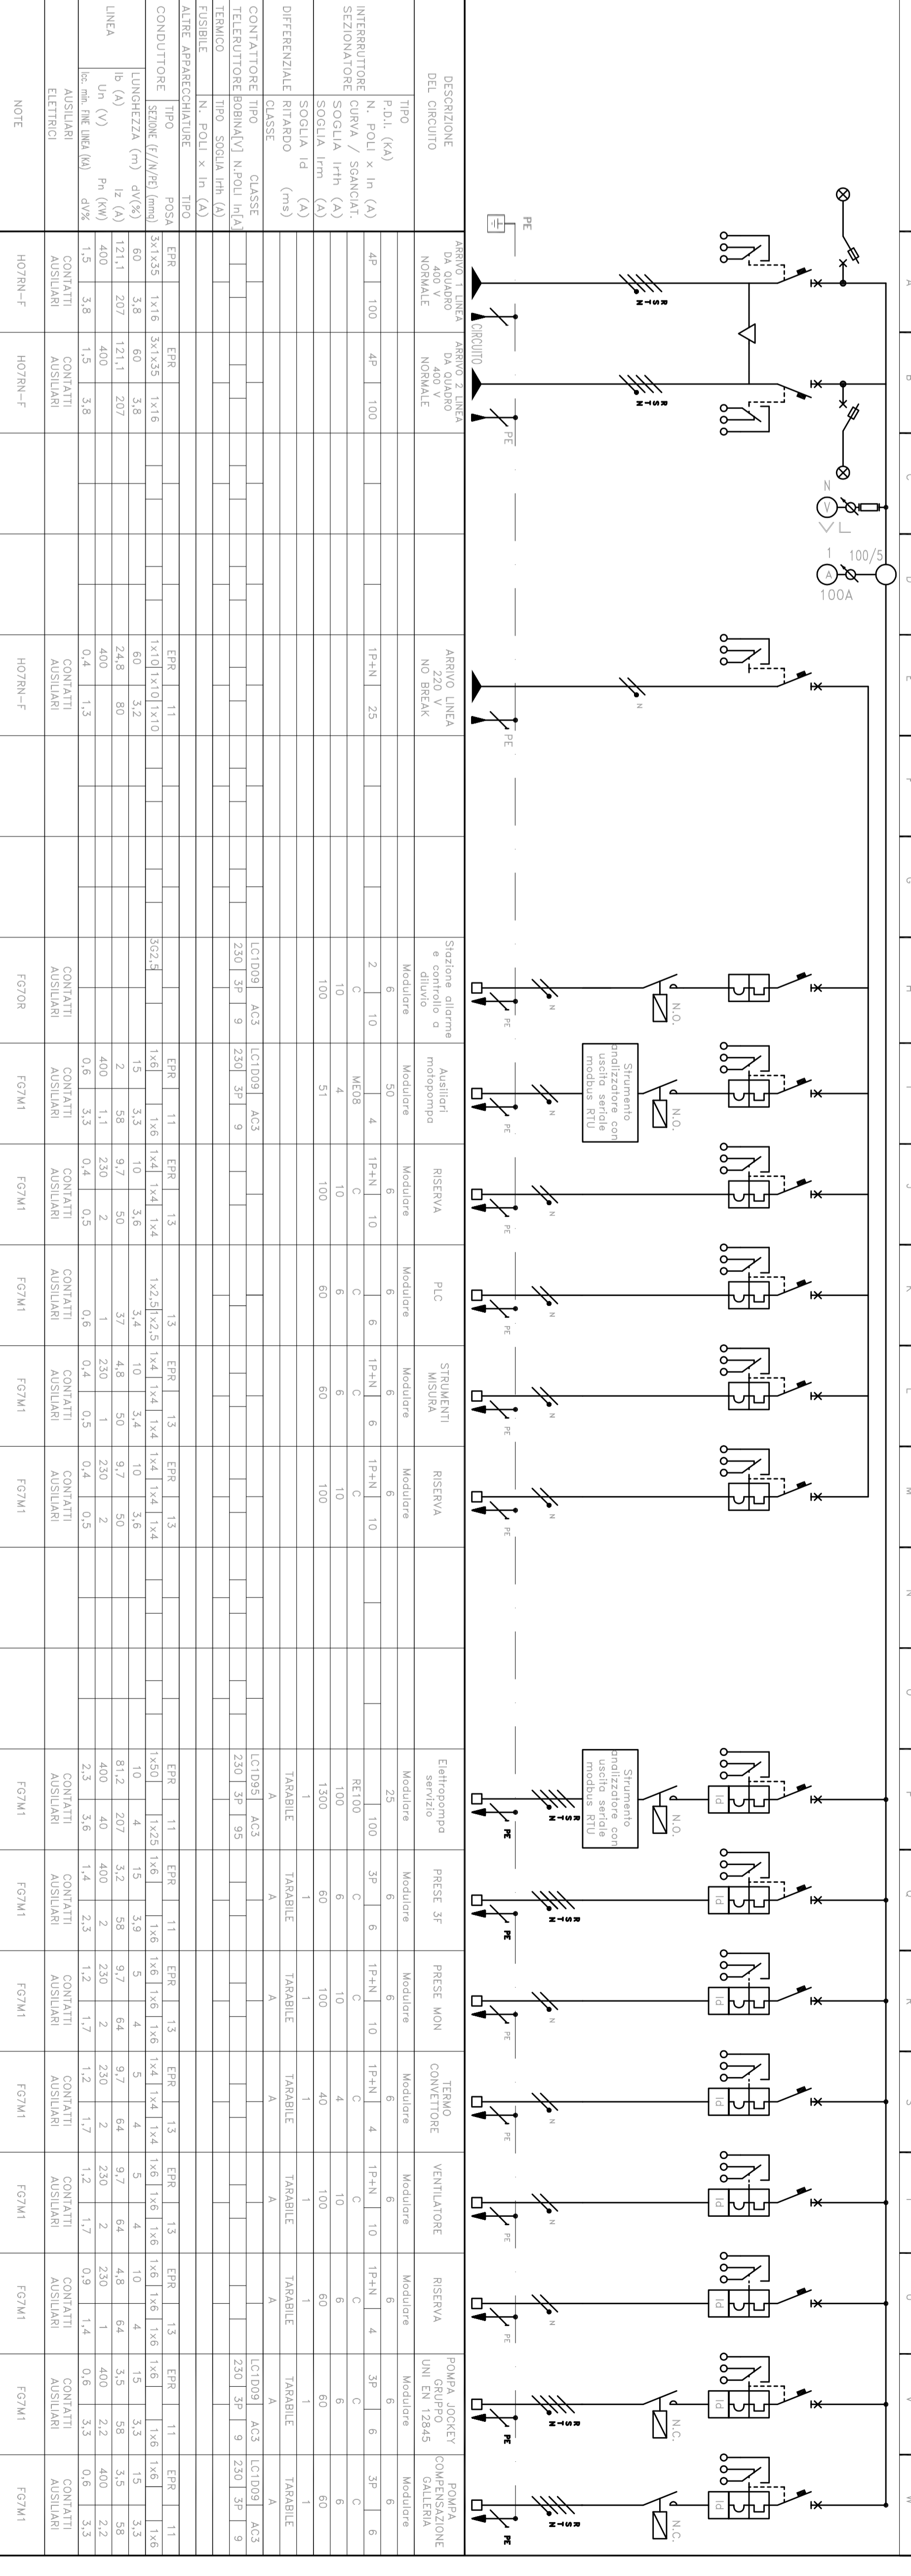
DESCRIZIONE DEL CIRCUITO

TIPO

INTERRUTTORE SEZIONATORE
P.D.I. (KA)
N. POLI x In (A)
CURVA / SGANCIAT.
SOGLIA Irth (A)
SOGLIA Irm (A)

DIFFERENZIALE
SOGLIA Id (A)
RITARDO (ms)
CLASSE

CONTATTORE TELERUTTORE
TIPO CLASSE
BOBINA[V] N.POLI In[A]

TERMICO
TIPO SOGLIA Irth (A)

FUSIBILE
N. POLI x In (A)

ALTRE APPARECCHIATURE

CONDUTTORE
TIPO POSA
SEZIONE (F/N/PE) (mmq)

LINEA
LUNGHEZZA (m) dV(%)
Ib (A) Iz (A)
Un (V) Pn (KW)
Icc min. FINE LINEA (KA) dV%

AUSILIARI ELETTRICI

NOTE

| DESCRIZIONE | TIPO | P.D.I. | N. POLI x In | CURVA | Irth | Irm | Id | Ritardo | Classe | Contattore | Bobina | Termico | Fusibile | Altre | Cond. tipo/posa | Sezione | Lungh./dV | Ib/Iz | Un/Pn | Icc/dV% | Ausiliari | Note |
|---|---|---|---|---|---|---|---|---|---|---|---|---|---|---|---|---|---|---|---|---|---|---|
| ARRIVO 1 LINEA DA QUADRO 400 V NORMALE | | | 4P 100 | | | | | | | | | | | | EPR | 3x1x35 1x16 | 60 3,8 | 121,1 207 | 400 | 1,5 3,8 | CONTATTI AUSILIARI | HO7RN-F |
| ARRIVO 2 LINEA DA QUADRO 400 V NORMALE | | | 4P 100 | | | | | | | | | | | | EPR | 3x1x35 1x16 | 60 3,8 | 121,1 207 | 400 | 1,5 3,8 | CONTATTI AUSILIARI | HO7RN-F |
| ARRIVO LINEA 220 V NO BREAK | | | 1P+N 25 | | | | | | | | | | | | EPR 11 | 1x10 1x10 1x10 | 60 3,2 | 24,8 80 | 400 | 0,4 1,3 | CONTATTI AUSILIARI | HO7RN-F |
| Stazione allarme e controllo a diluvio | Modulare | 6 | 2 10 | C | | 100 | | | | LC1D09 AC3 | 230 3P 9 | | | | | 3G2,5 | | | | | CONTATTI AUSILIARI | FG7OR |
| Ausiliari motopompa | Modulare | 50 | 4 | ME08 | 4 | 51 | | | | LC1D09 AC3 | 230 3P 9 | | | | EPR 11 | 1x6 1x6 | 15 3,3 | 2 58 | 400 1,1 | 0,6 3,3 | CONTATTI AUSILIARI | FG7M1 |
| RISERVA | Modulare | 6 | 1P+N 10 | C | 10 | 100 | | | | | | | | | EPR 13 | 1x4 1x4 1x4 | 10 3,6 | 9,7 50 | 230 0,5 | 0,4 0,5 | CONTATTI AUSILIARI | FG7M1 |
| PLC | Modulare | 6 | 6 | C | 6 | 60 | | | | | | | | | 13 | 1x2,5 1x2,5 | 3,4 | 37 | 1 | 0,6 | CONTATTI AUSILIARI | FG7M1 |
| STRUMENTI MISURA | Modulare | 6 | 1P+N 6 | C | 6 | 60 | | | | | | | | | EPR 13 | 1x4 1x4 1x4 | 10 3,4 | 4,8 50 | 230 0,5 | 0,4 0,5 | CONTATTI AUSILIARI | FG7M1 |
| RISERVA | Modulare | 6 | 1P+N 10 | C | 10 | 100 | | | | | | | | | EPR 13 | 1x4 1x4 1x4 | 10 3,6 | 9,7 50 | 230 0,5 | 0,4 0,5 | CONTATTI AUSILIARI | FG7M1 |
| Elettropompa servizio | Modulare | 25 | 100 | RE100 | 100 | 1300 | 1 | TARABILE | A | LC1D95 AC3 | 230 3P 95 | | | | EPR 11 | 1x50 1x25 | 10 4 | 81,2 207 | 400 40 | 2,3 3,6 | CONTATTI AUSILIARI | FG7M1 |
| PRESE 3F | Modulare | 6 | 3P 6 | C | 6 | 60 | 1 | TARABILE | A | | | | | | EPR 11 | 1x6 1x6 | 15 3,9 | 3,2 58 | 400 2,3 | 1,4 2,3 | CONTATTI AUSILIARI | FG7M1 |
| PRESE MON | Modulare | 6 | 1P+N 10 | C | 10 | 100 | 1 | TARABILE | A | | | | | | EPR 13 | 1x6 1x6 1x6 | 5 4 | 9,7 64 | 230 2 | 1,4 1,7 | CONTATTI AUSILIARI | FG7M1 |
| TERMO CONVETTORE | Modulare | 6 | 1P+N 4 | C | 4 | 40 | 1 | TARABILE | A | | | | | | EPR 13 | 1x4 1x4 1x4 | 5 4 | 9,7 64 | 230 2 | 1,2 1,7 | CONTATTI AUSILIARI | FG7M1 |
| VENTILATORE | Modulare | 6 | 1P+N 10 | C | 10 | 100 | 1 | TARABILE | A | | | | | | EPR 13 | 1x6 1x6 1x6 | 5 4 | 9,7 64 | 230 2 | 1,4 1,7 | CONTATTI AUSILIARI | FG7M1 |
| RISERVA | Modulare | 6 | 1P+N 4 | C | 6 | 60 | 1 | TARABILE | A | | | | | | EPR 13 | 1x6 1x6 1x6 | 10 4 | 4,8 64 | 230 1 | 0,9 1,4 | CONTATTI AUSILIARI | FG7M1 |
| POMPA JOCKEY GRUPPO UNI EN 12845 | Modulare | 6 | 3P 6 | C | 6 | 60 | 1 | TARABILE | | LC1D09 AC3 | 230 3P 9 | | | | EPR 11 | 1x6 1x6 | 15 3,3 | 3,5 58 | 400 2 | 0,6 3,3 | CONTATTI AUSILIARI | FG7M1 |
| POMPA COMPENSAZIONE GALLERIA | Modulare | 6 | 3P 6 | C | 6 | 60 | 1 | TARABILE | | LC1D09 AC3 | 230 3P 9 | | | | EPR 11 | 1x6 1x6 | 15 3,3 | 3,5 58 | 400 2,2 | 0,6 3,3 | CONTATTI AUSILIARI | FG7M1 |

PE
CIRCUITO
R S T N
N
PE
V
V L
A
1 100/5
100A
N.O.
N.C.
Id
Strumento analizzatore con uscita seriale modbus RTU
Strumento analizzatore con uscita seriale modbus RTU
A B C D E F G H J K L M N O P Q R S T U V W